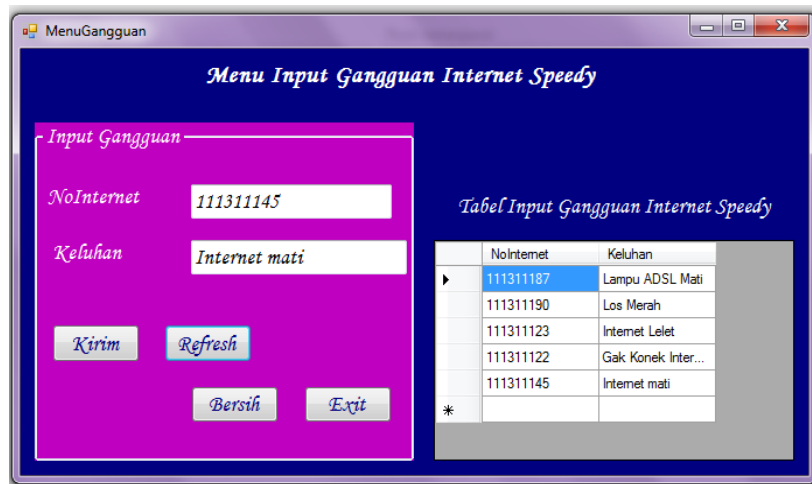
MenuGangguan

Menu Input Gangguan Internet Speedy

Input Gangguan

NoInternet 111311145

Keluhan Internet mati

Kirim

Refresh

Bersih

Exit

Tabel Input Gangguan Internet Speedy

| | NoInternet | Keluhan |
|---|---|---|
| ▸ | 111311187 | Lampu ADSL Mati |
| | 111311190 | Los Merah |
| | 111311123 | Internet Lelet |
| | 111311122 | Gak Konek Inter... |
| | 111311145 | Internet mati |
| * | | |